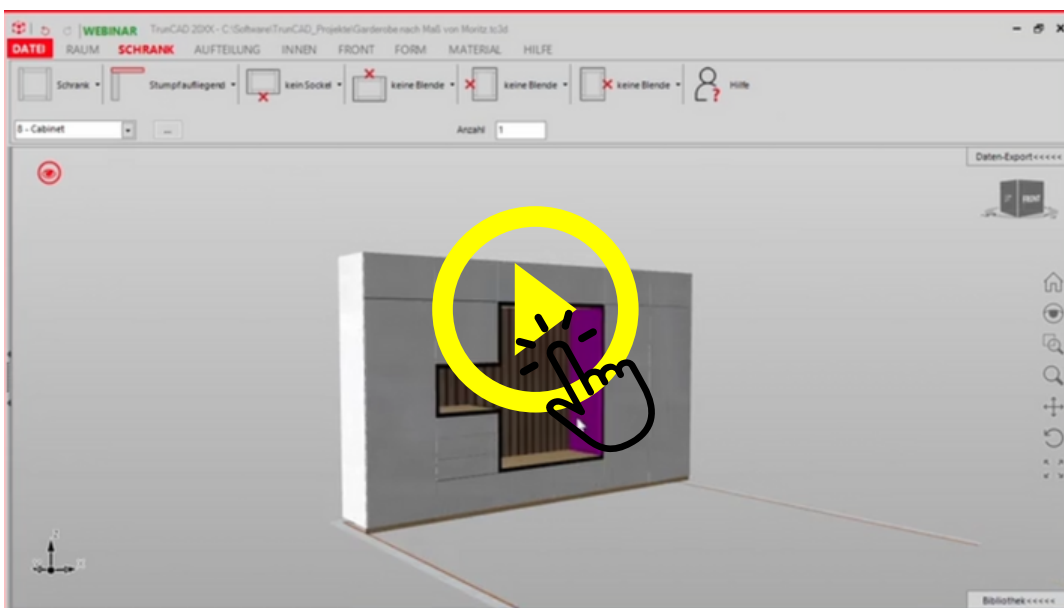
WEBINAR TrueCAD 20XX - C:\Software\TrueCAD_Projekte\Garderobe nach Maß von Moritz.tc3d

DATEI RAUM SCHRANK AUFTEILUNG INNEN FRONT FORM MATERIAL HILFE

Schrank Stumpfaufliegend kein Sockel keine Blende keine Blende keine Blende Hilfe

8 - Cabinet ... Anzahl 1

Daten-Export<<<<<

FRONT

Bibliothek<<<<<